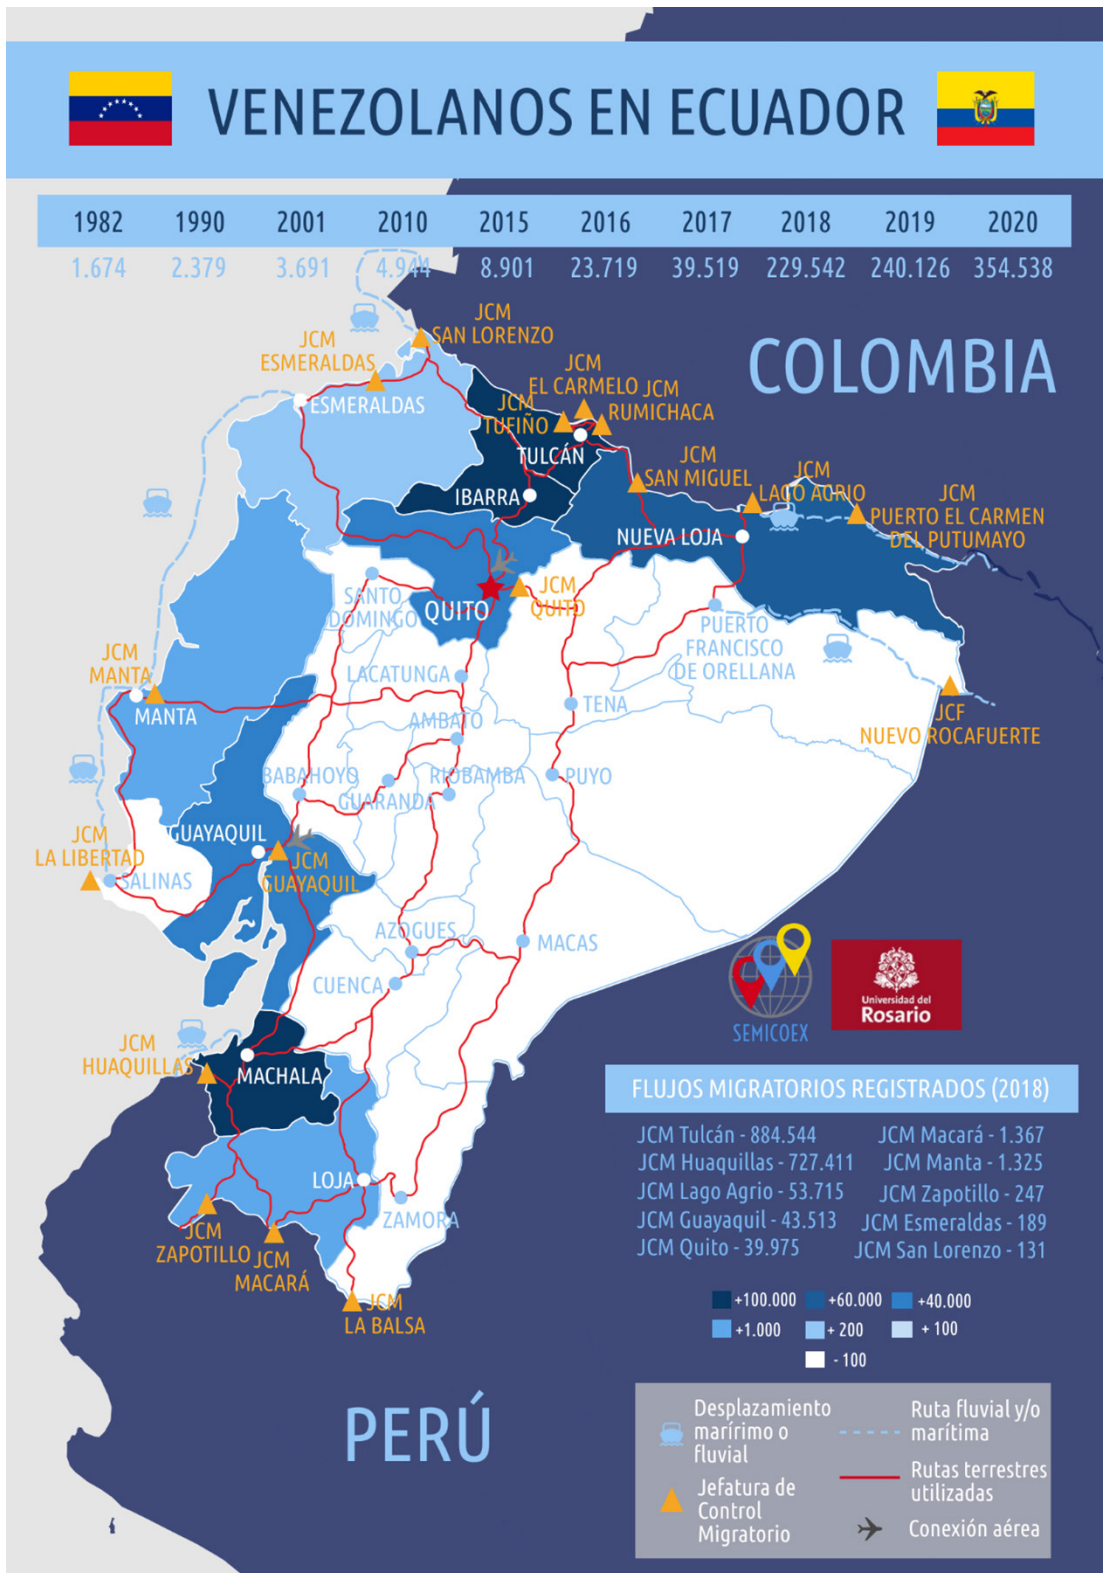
VENEZOLANOS EN ECUADOR

| 1982 | 1990 | 2001 | 2010 | 2015 | 2016 | 2017 | 2018 | 2019 | 2020 |
|---|---|---|---|---|---|---|---|---|---|
| 1.674 | 2.379 | 3.691 | 4.944 | 8.901 | 23.719 | 39.519 | 229.542 | 240.126 | 354.538 |

COLOMBIA

JCM SAN LORENZO
JCM ESMERALDAS
ESMERALDAS
JCM EL CARMELO
JCM RUMICHACA
JCM TUFIÑO
TULCÁN
IBARRA
JCM SAN MIGUEL
JCM LAGO AGRIO
JCM PUERTO EL CARMEN DEL PUTUMAYO
NUEVA LOJA
JCM QUITO
SANTO DOMINGO
QUITO
PUERTO FRANCISCO DE ORELLANA
JCM MANTA
MANTA
LACATUNGA
TENA
AMBATO
JCF NUEVO ROCAFUERTE
BABAHOYO
RIOBAMBA
PUYO
GUARANDA
GUAYAQUIL
JCM LA LIBERTAD
SALINAS
JCM GUAYAQUIL
AZOGUES
MACAS
CUENCA
SEMICOEX
Universidad del Rosario
JCM HUAQUILLAS
MACHALA
LOJA
ZAMORA
JCM ZAPOTILLO
JCM MACARÁ
JCM LA BALSA

FLUJOS MIGRATORIOS REGISTRADOS (2018)

JCM Tulcán - 884.544
JCM Huaquillas - 727.411
JCM Lago Agrio - 53.715
JCM Guayaquil - 43.513
JCM Quito - 39.975
JCM Macará - 1.367
JCM Manta - 1.325
JCM Zapotillo - 247
JCM Esmeraldas - 189
JCM San Lorenzo - 131

+100.000 +60.000 +40.000
+1.000 + 200 + 100
- 100

PERÚ

Desplazamiento marírimo o fluvial
Jefatura de Control Migratorio
Ruta fluvial y/o marítima
Rutas terrestres utilizadas
Conexión aérea